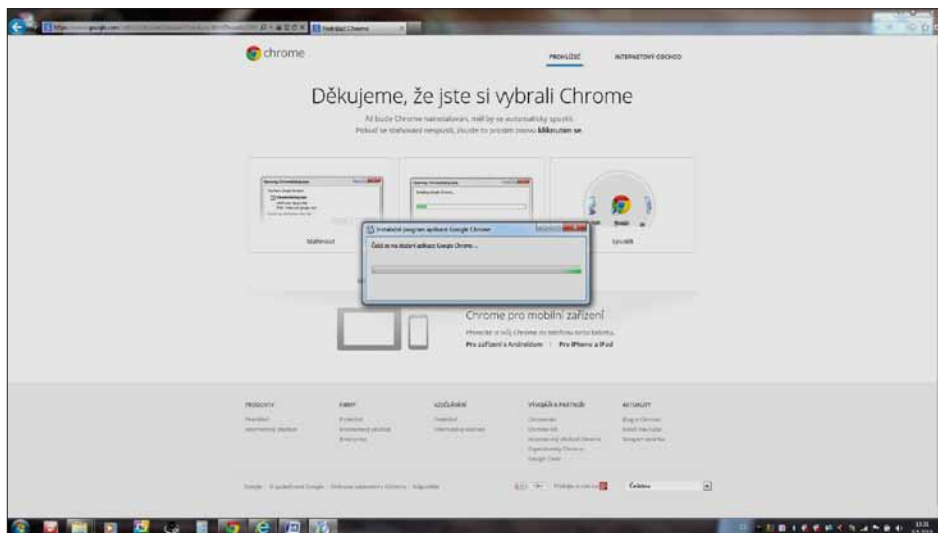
chrome

PROHLÍŽEČ

INTERNETOVÝ OBCHOD

Děkujeme, že jste si vybrali Chrome

Až bude Chrome nainstalován, měl by se automaticky spustit. Pokud se stahování nespustí, zkuste to prosím znovu **kliknutím sem**.

Stáhnout

Spustit

Instalační program aplikace Google Chrome

Čeká se na stažení aplikace Google Chrome...

Chrome pro mobilní zařízení

Pro zařízení s Androidem | Pro iPhone a iPad

PRODUKTY

FIRMY

VZDĚLÁVÁNÍ

VÝVOJÁŘI A PARTNEŘI

AKTUALITY

Google

Čeština